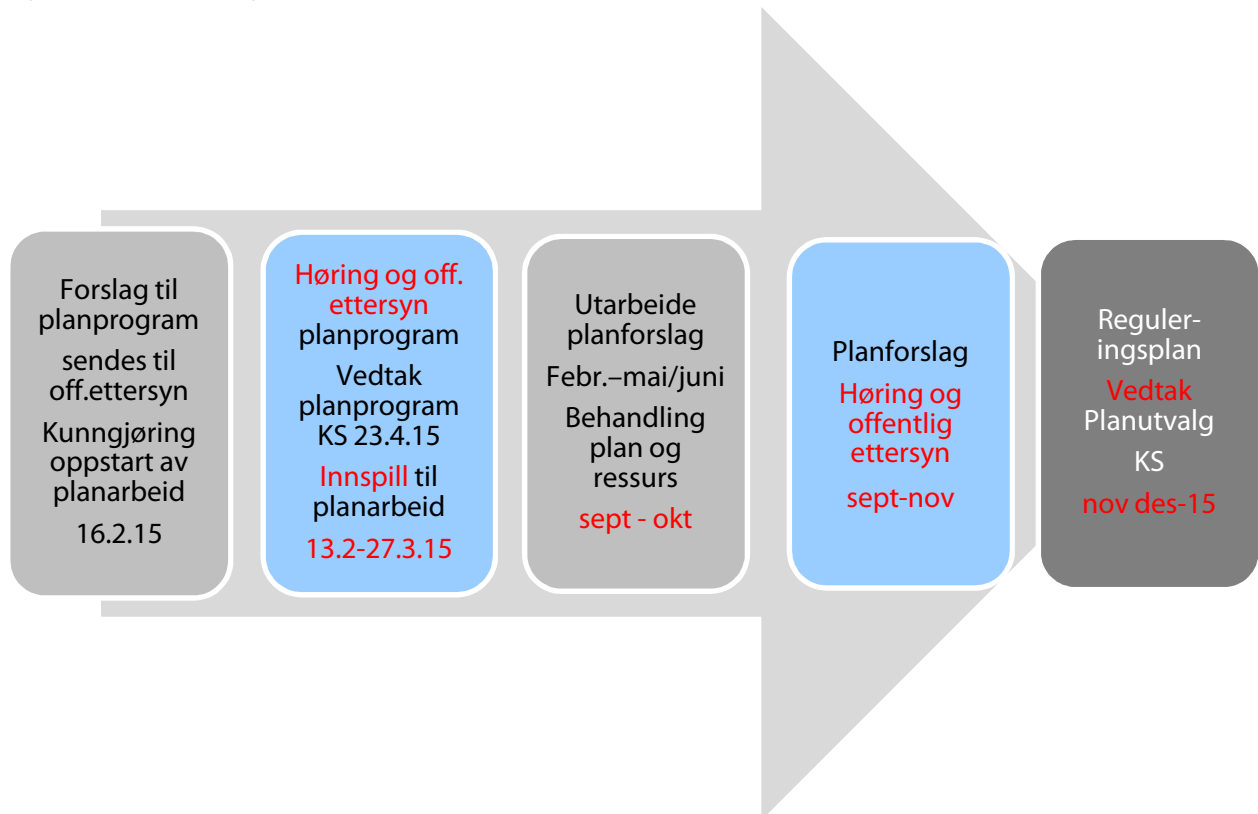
Forslag til planprogram

sendes til off.ettersyn

Kunngjøring oppstart av planarbeid

16.2.15

Høring og off. ettersyn planprogram

Vedtak planprogram KS 23.4.15

Innspill til planarbeid

13.2-27.3.15

Utarbeide planforslag

Febr.–mai/juni

Behandling plan og ressurs

sept - okt

Planforslag

Høring og offentlig ettersyn

sept-nov

Reguleringsplan

Vedtak

Planutvalg

KS

nov des-15